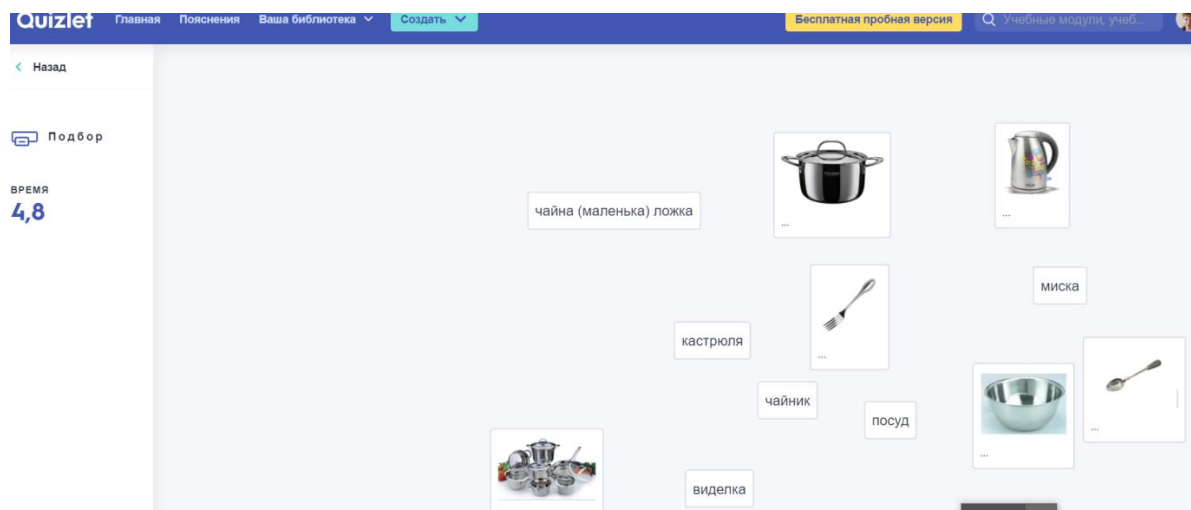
Quizlet Главная Пояснения Ваша библиотека Создать

Бесплатная пробная версия

Учебные модули, учеб...

Назад

Подбор

ВРЕМЯ
4,8

чайна (маленька) ложка

...

...

миска

...

кастрюля

...

...

чайник

посуд

...

виделка